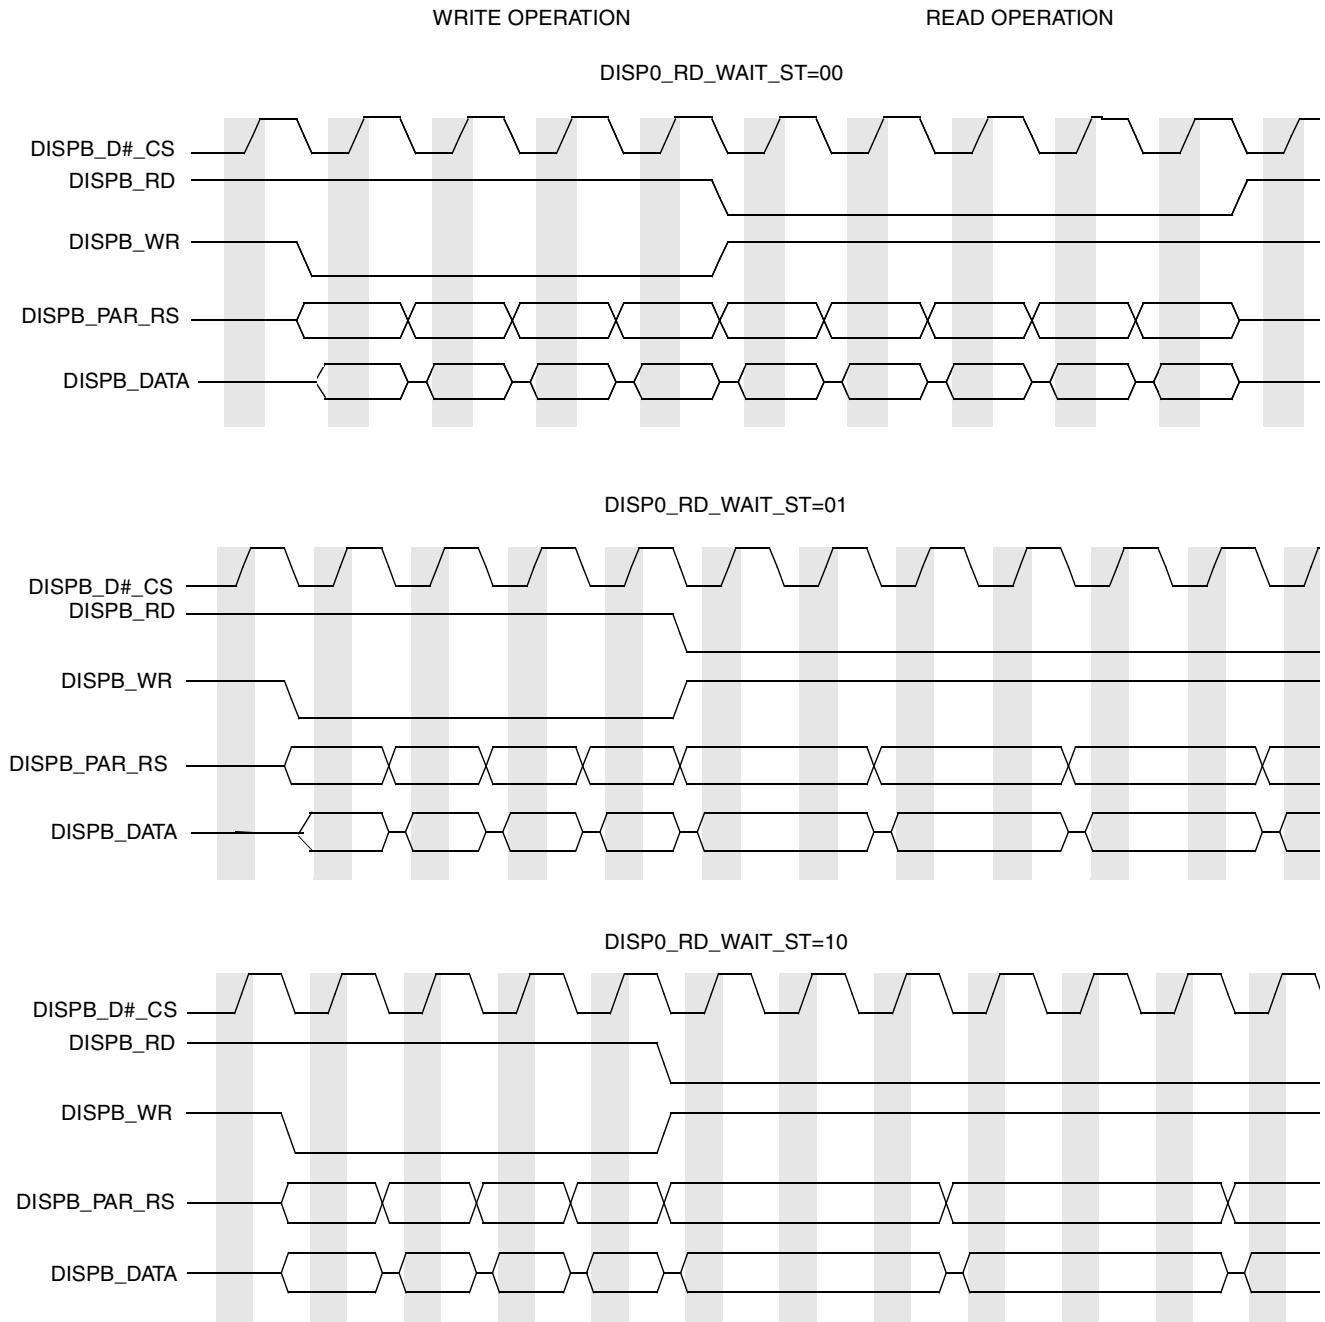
WRITE OPERATION

READ OPERATION

DISP0_RD_WAIT_ST=00

DISPB_D#_CS
DISPB_RD
DISPB_WR
DISPB_PAR_RS
DISPB_DATA

DISP0_RD_WAIT_ST=01

DISPB_D#_CS
DISPB_RD
DISPB_WR
DISPB_PAR_RS
DISPB_DATA

DISP0_RD_WAIT_ST=10

DISPB_D#_CS
DISPB_RD
DISPB_WR
DISPB_PAR_RS
DISPB_DATA